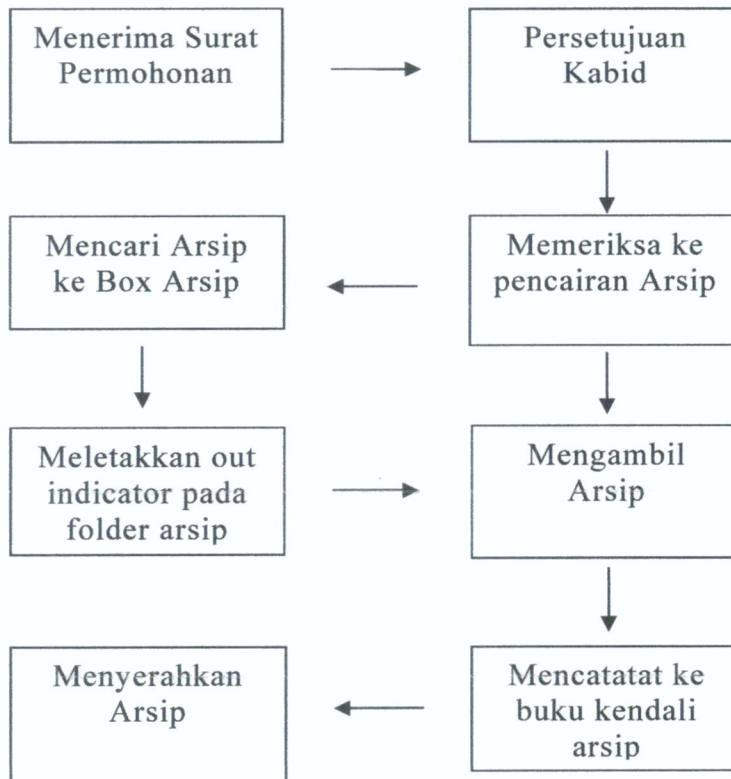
Menerima Surat Permohonan

Persetujuan Kabid

Memeriksa ke pencairan Arsip

Mencari Arsip ke Box Arsip

Meletakkan out indicator pada folder arsip

Mengambil Arsip

Mencatatat ke buku kendali arsip

Menyerahkan Arsip